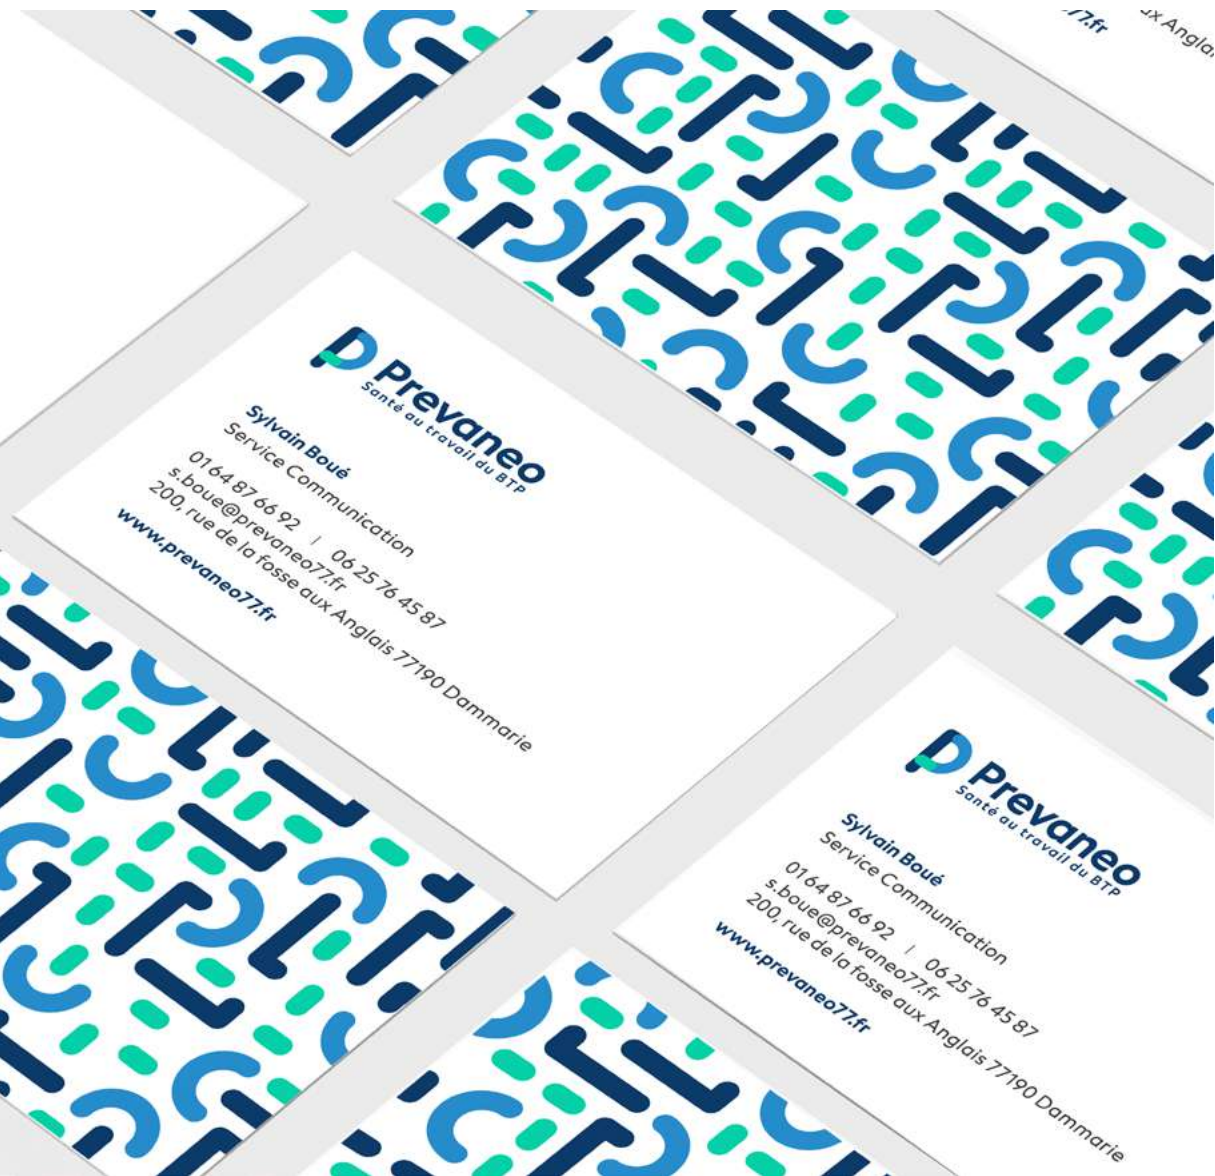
77.fr
ux Anglai

Prevaneo
Santé au travail du BTP

Sylvain Boué
Service Communication
01 64 87 66 92 | 06 25 76 45 87
s.boue@prevaneo77.fr
200, rue de la fosse aux Anglais 77190 Dammarie
www.prevaneo77.fr

Prevaneo
Santé au travail du BTP

Sylvain Boué
Service Communication
01 64 87 66 92 | 06 25 76 45 87
s.boue@prevaneo77.fr
200, rue de la fosse aux Anglais 77190 Dammarie
www.prevaneo77.fr